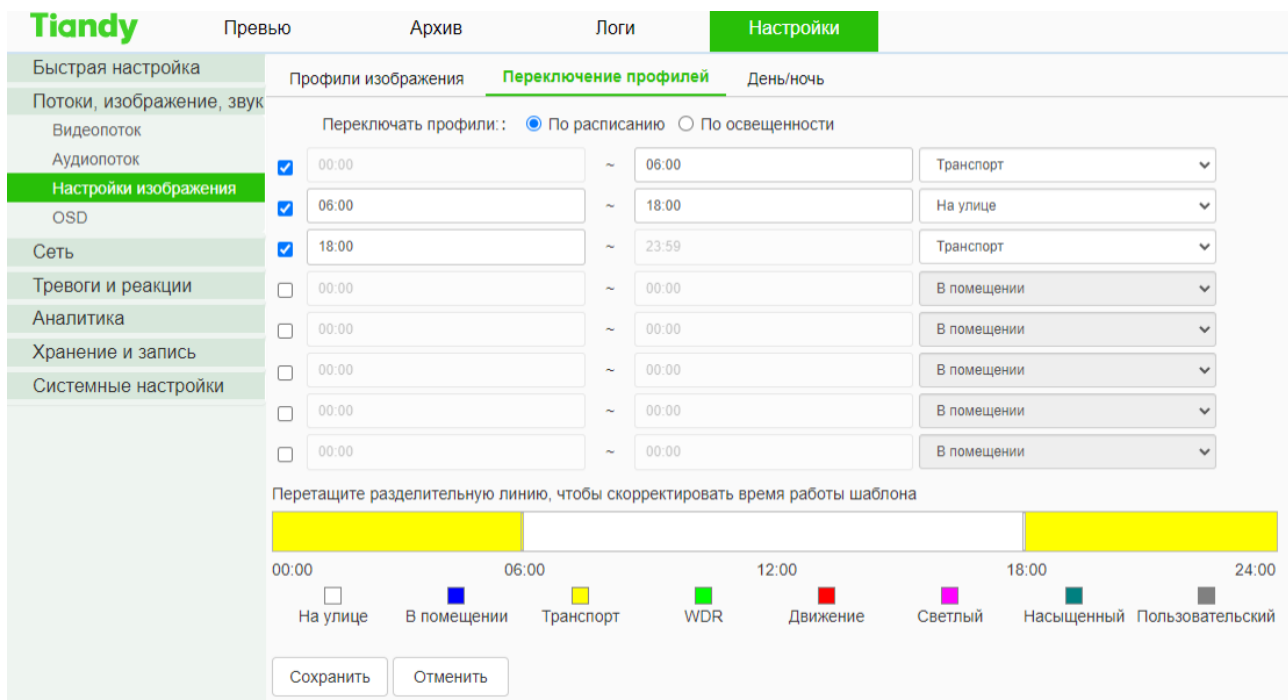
Tiandy Превью Архив Логи Настройки

Быстрая настройка
Потоки, изображение, звук
Видеопоток
Аудиопоток
Настройки изображения
OSD
Сеть
Тревоги и реакции
Аналитика
Хранение и запись
Системные настройки

Профили изображения Переключение профилей День/ночь

Переключать профили:: По расписанию По освещенности

| | | | | |
|---|---|---|---|---|
| ☑ | 00:00 | ~ | 06:00 | Транспорт |
| ☑ | 06:00 | ~ | 18:00 | На улице |
| ☑ | 18:00 | ~ | 23:59 | Транспорт |
| ☐ | 00:00 | ~ | 00:00 | В помещении |
| ☐ | 00:00 | ~ | 00:00 | В помещении |
| ☐ | 00:00 | ~ | 00:00 | В помещении |
| ☐ | 00:00 | ~ | 00:00 | В помещении |
| ☐ | 00:00 | ~ | 00:00 | В помещении |

Перетащите разделительную линию, чтобы скорректировать время работы шаблона

00:00 06:00 12:00 18:00 24:00

На улице В помещении Транспорт WDR Движение Светлый Насыщенный Пользовательский

Сохранить Отменить